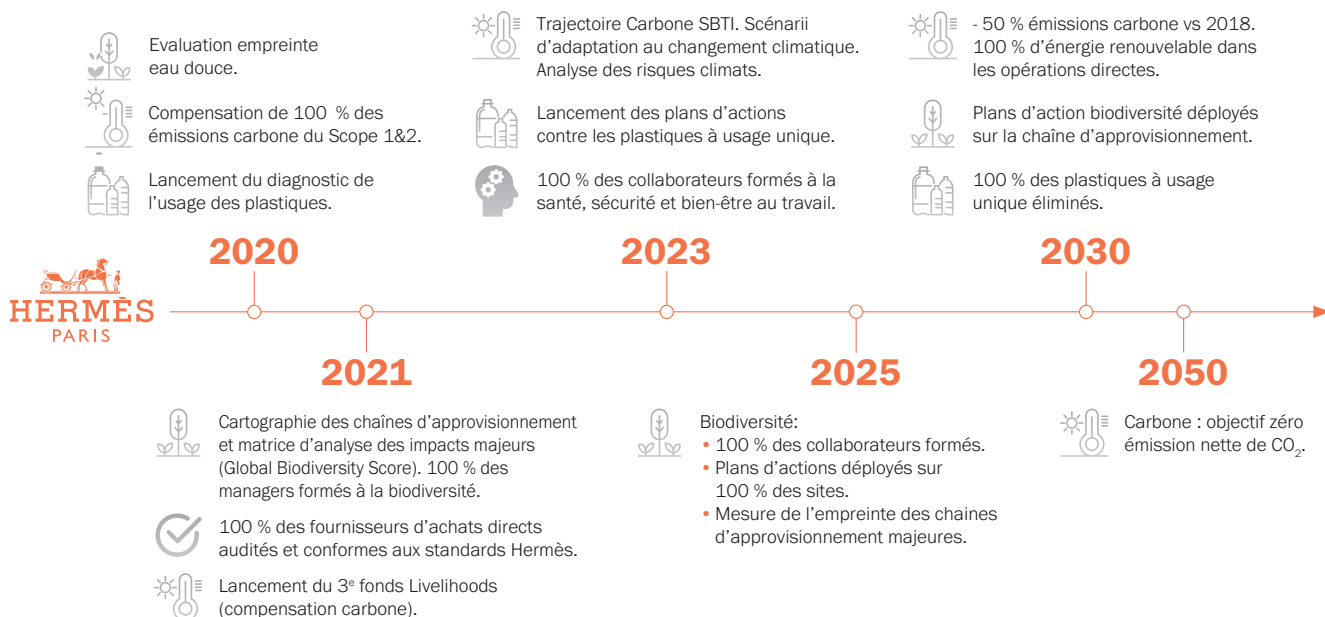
HERMÈS
PARIS

2020

Evaluation empreinte eau douce.

Compensation de 100 % des émissions carbone du Scope 1&2.

Lancement du diagnostic de l'usage des plastiques.

2021

Cartographie des chaînes d'approvisionnement et matrice d'analyse des impacts majeurs (Global Biodiversity Score). 100 % des managers formés à la biodiversité.

100 % des fournisseurs d'achats directs audités et conformes aux standards Hermès.

Lancement du 3$^{e}$ fonds Livelihoods (compensation carbone).

2023

Trajectoire Carbone SBTI. Scénarii d'adaptation au changement climatique. Analyse des risques climats.

Lancement des plans d'actions contre les plastiques à usage unique.

100 % des collaborateurs formés à la santé, sécurité et bien-être au travail.

2025

Biodiversité:
• 100 % des collaborateurs formés.
• Plans d'actions déployés sur 100 % des sites.
• Mesure de l'empreinte des chaines d'approvisionnement majeures.

2030

- 50 % émissions carbone vs 2018. 100 % d'énergie renouvelable dans les opérations directes.

Plans d'action biodiversité déployés sur la chaîne d'approvisionnement.

100 % des plastiques à usage unique éliminés.

2050

Carbone : objectif zéro émission nette de $CO_2$.